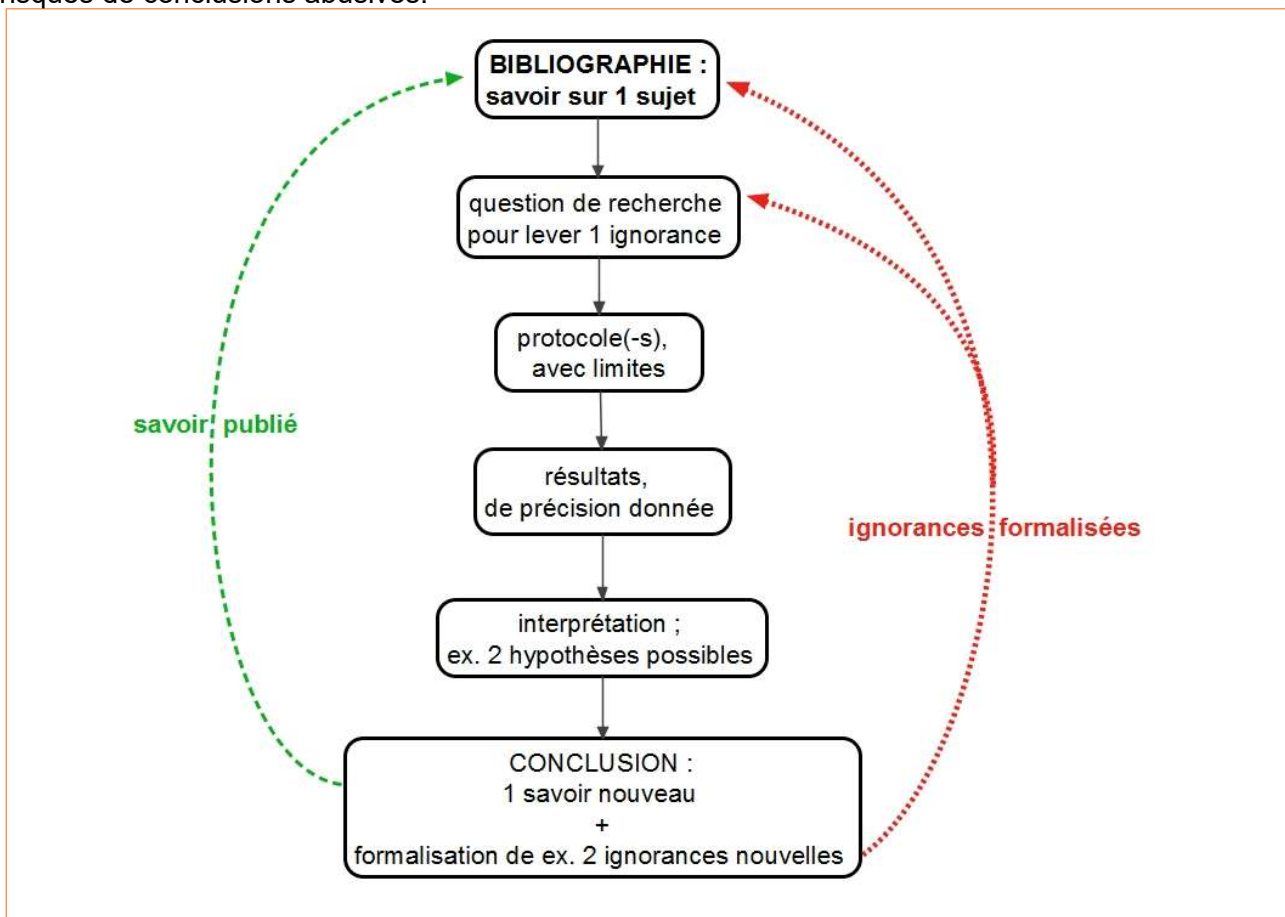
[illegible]

BIBLIOGRAPHIE : savoir sur 1 sujet

question de recherche pour lever 1 ignorance

protocole(-s), avec limites

résultats, de précision donnée

interprétation ; ex. 2 hypothèses possibles

CONCLUSION : 1 savoir nouveau + formalisation de ex. 2 ignorances nouvelles

savoir publié

ignorances formalisées